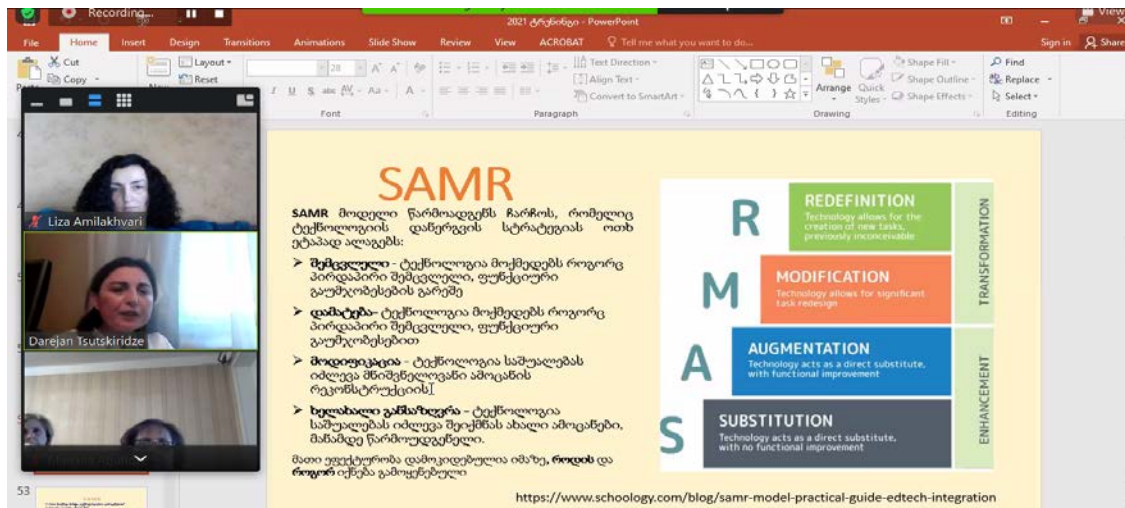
Recording...

2021 ტრენინგი - PowerPoint

File Home Insert Design Transitions Animations Slide Show Review View ACROBAT Tell me what you want to do... Sign in Share

Cut Copy Layout Reset Text Direction Align Text Convert to SmartArt Arrange Quick Styles Shape Fill Shape Outline Shape Effects Find Replace Select

Font Paragraph Drawing Editing

Liza Amilakhvari

Darejan Tsutskiridze

53

SAMR

SAMR მოდელი წარმოადგენს ჩარჩოს, რომელიც ტექნოლოგიის დანერგვის სტრატეგიას ოთხ ეტაპად ალაგებს:

➢ შემცვლელი - ტექნოლოგია მოქმედებს როგორც პირდაპირი შემცვლელი, ფუნქციური გაუმჯობესების გარეშე

➢ დამატება- ტექნოლოგია მოქმედებს როგორც პირდაპირი შემცვლელი, ფუნქციური გაუმჯობესებით

➢ მოდიფიკაცია - ტექნოლოგია საშუალებას იძლევა მნიშვნელოვანი ამოცანის რეკონსტრუქციის

➢ ხელახალი განსაზღვრა - ტექნოლოგია საშუალებას იძლევა შეიქმნას ახალი ამოცანები, მანამდე წარმოუდგენელი.

მათი ეფექტურობა დამოკიდებულია იმაზე, როდის და როგორ იქნება გამოყენებული

R REDEFINITION Technology allows for the creation of new tasks, previously inconceivable

M MODIFICATION Technology allows for significant task redesign

A AUGMENTATION Technology acts as a direct substitute, with functional improvement

S SUBSTITUTION Technology acts as a direct substitute, with no functional improvement

TRANSFORMATION

ENHANCEMENT

https://www.schoology.com/blog/samr-model-practical-guide-edtech-integration